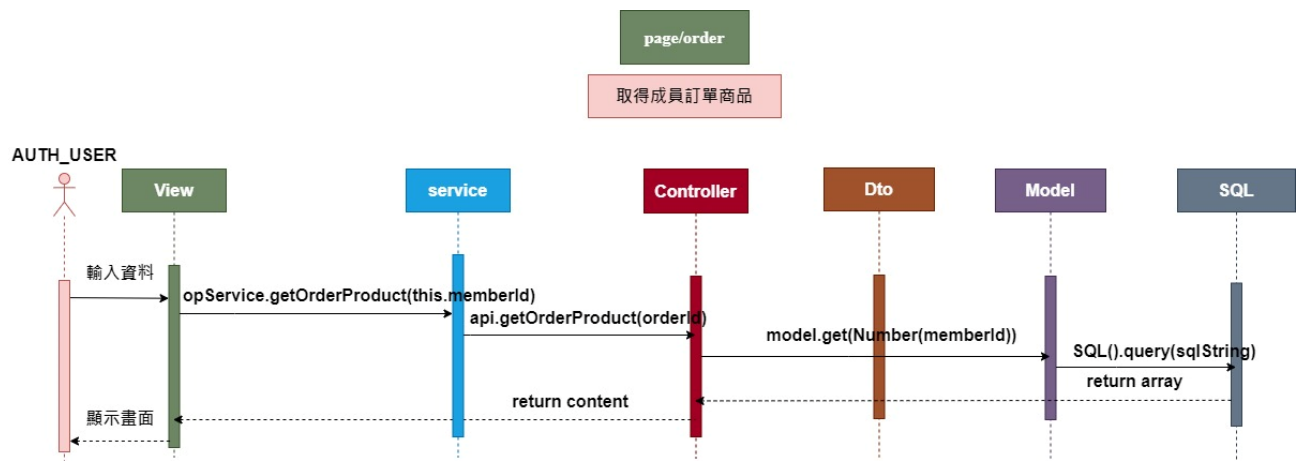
page/order

取得成員訂單商品

AUTH_USER

View

service

Controller

Dto

Model

SQL

輸入資料

opService.getOrderProduct(this.memberId)

api.getOrderProduct(orderId)

model.get(Number(memberId))

SQL().query(sqlString)

return array

return content

顯示畫面